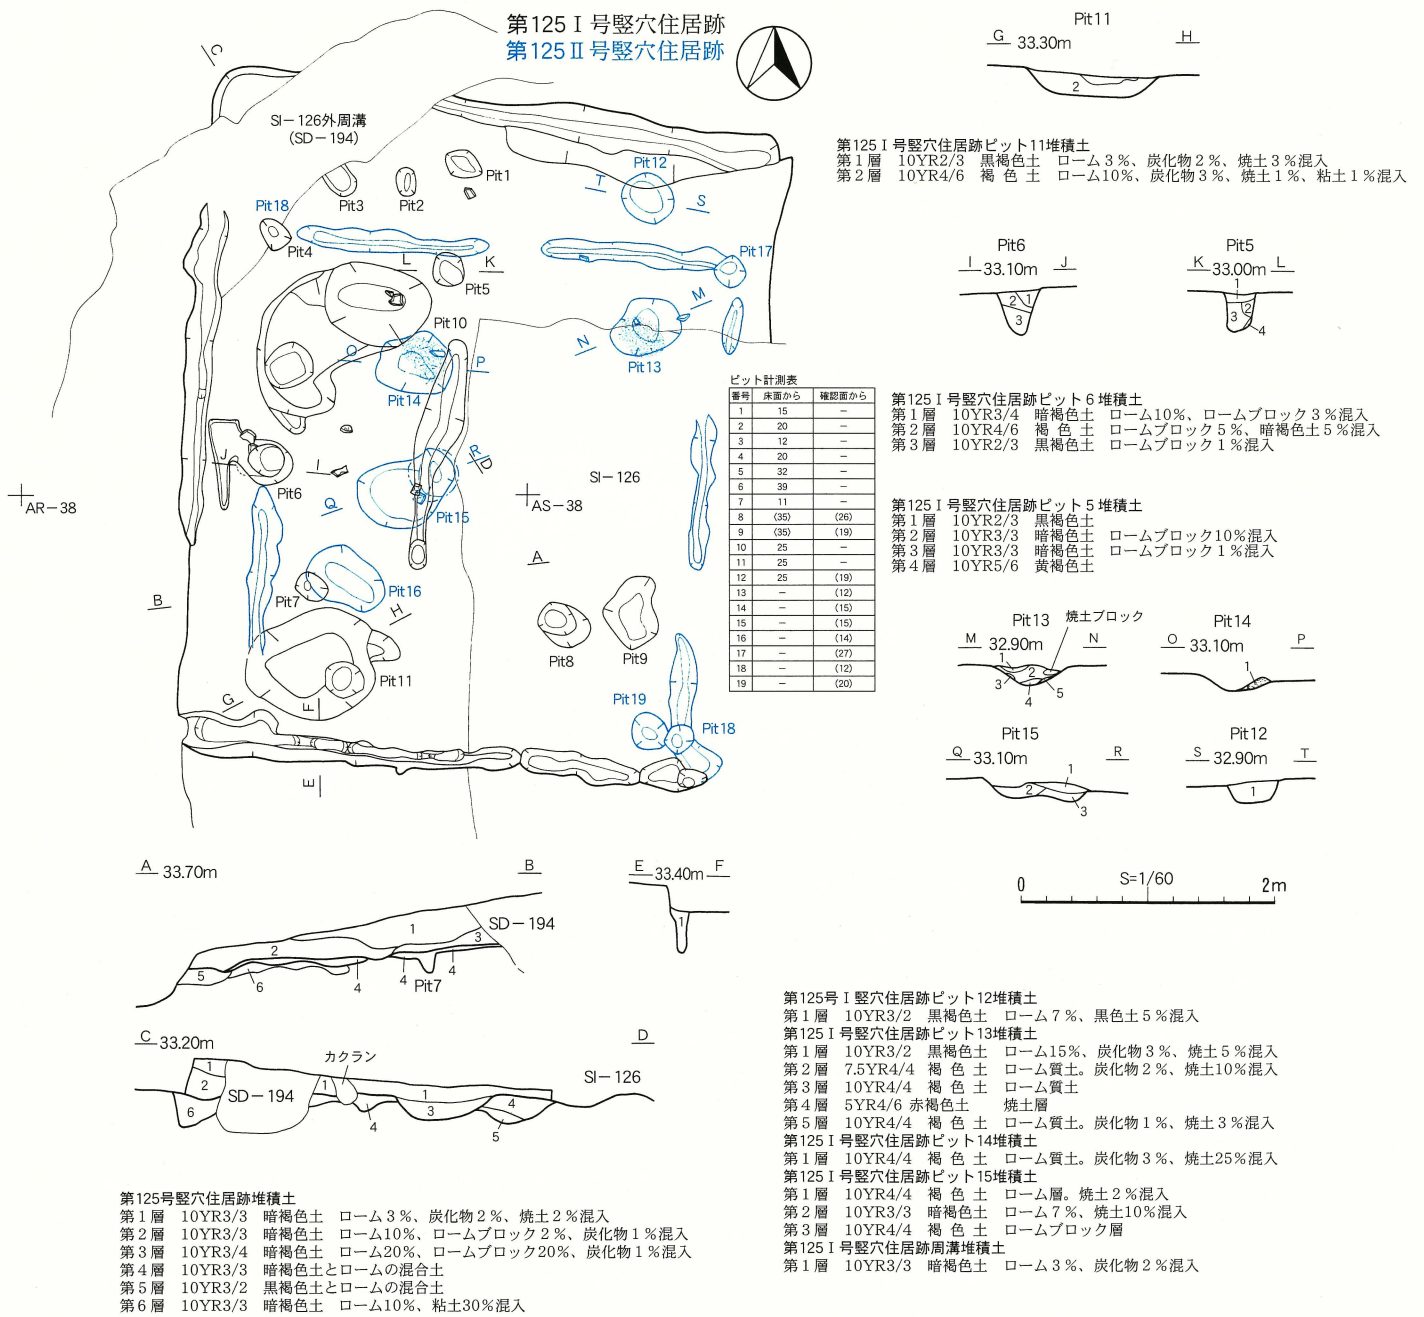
第125Ⅰ号竪穴住居跡
第125Ⅱ号竪穴住居跡

SI－126外周溝
(SD－194)

Pit1
Pit2
Pit3
Pit4
Pit5
Pit6
Pit7
Pit8
Pit9
Pit10
Pit11
Pit12
Pit13
Pit14
Pit15
Pit16
Pit17
Pit18
Pit18
Pit19
SI－126
AR－38
AS－38

ピット計測表

| 番号 | 床面から | 確認面から |
|---|---|---|
| 1 | 15 | − |
| 2 | 20 | − |
| 3 | 12 | − |
| 4 | 20 | − |
| 5 | 32 | − |
| 6 | 39 | − |
| 7 | 11 | − |
| 8 | (35) | (26) |
| 9 | (35) | (19) |
| 10 | 25 | − |
| 11 | 25 | − |
| 12 | 25 | (19) |
| 13 | − | (12) |
| 14 | − | (15) |
| 15 | − | (15) |
| 16 | − | (14) |
| 17 | − | (27) |
| 18 | − | (12) |
| 19 | − | (20) |

Pit11
G 33.30m H

第125Ⅰ号竪穴住居跡ピット11堆積土
第1層 10YR2/3 黒褐色土 ローム3％、炭化物2％、焼土3％混入
第2層 10YR4/6 褐 色 土 ローム10％、炭化物3％、焼土1％、粘土1％混入

Pit6
I 33.10m J
Pit5
K 33.00m L

第125Ⅰ号竪穴住居跡ピット6堆積土
第1層 10YR3/4 暗褐色土 ローム10％、ロームブロック3％混入
第2層 10YR4/6 褐 色 土 ロームブロック5％、暗褐色土5％混入
第3層 10YR2/3 黒褐色土 ロームブロック1％混入

第125Ⅰ号竪穴住居跡ピット5堆積土
第1層 10YR2/3 黒褐色土
第2層 10YR3/3 暗褐色土 ロームブロック10％混入
第3層 10YR3/3 暗褐色土 ロームブロック1％混入
第4層 10YR5/6 黄褐色土

Pit13 焼土ブロック
M 32.90m N
Pit14
O 33.10m P
Pit15
Q 33.10m R
Pit12
S 32.90m T

0 S=1/60 2m

A 33.70m B
SD－194
Pit7
E 33.40m F
C 33.20m D
カクラン
SD－194
SI－126

第125号Ⅰ竪穴住居跡ピット12堆積土
第1層 10YR3/2 黒褐色土 ローム7％、黒色土5％混入
第125Ⅰ号竪穴住居跡ピット13堆積土
第1層 10YR3/2 黒褐色土 ローム15％、炭化物3％、焼土5％混入
第2層 7.5YR4/4 褐 色 土 ローム質土。炭化物2％、焼土10％混入
第3層 10YR4/4 褐 色 土 ローム質土
第4層 5YR4/6 赤褐色土 焼土層
第5層 10YR4/4 褐 色 土 ローム質土。炭化物1％、焼土3％混入
第125Ⅰ号竪穴住居跡ピット14堆積土
第1層 10YR4/4 褐 色 土 ローム質土。炭化物3％、焼土25％混入
第125Ⅰ号竪穴住居跡ピット15堆積土
第1層 10YR4/4 褐 色 土 ローム層。焼土2％混入
第2層 10YR3/3 暗褐色土 ローム7％、焼土10％混入
第3層 10YR4/4 褐 色 土 ロームブロック層
第125Ⅰ号竪穴住居跡周溝堆積土
第1層 10YR3/3 暗褐色土 ローム3％、炭化物2％混入

第125号竪穴住居跡堆積土
第1層 10YR3/3 暗褐色土 ローム3％、炭化物2％、焼土2％混入
第2層 10YR3/3 暗褐色土 ローム10％、ロームブロック2％、炭化物1％混入
第3層 10YR3/4 暗褐色土 ローム20％、ロームブロック20％、炭化物1％混入
第4層 10YR3/3 暗褐色土とロームの混合土
第5層 10YR3/2 黒褐色土とロームの混合土
第6層 10YR3/3 暗褐色土 ローム10％、粘土30％混入